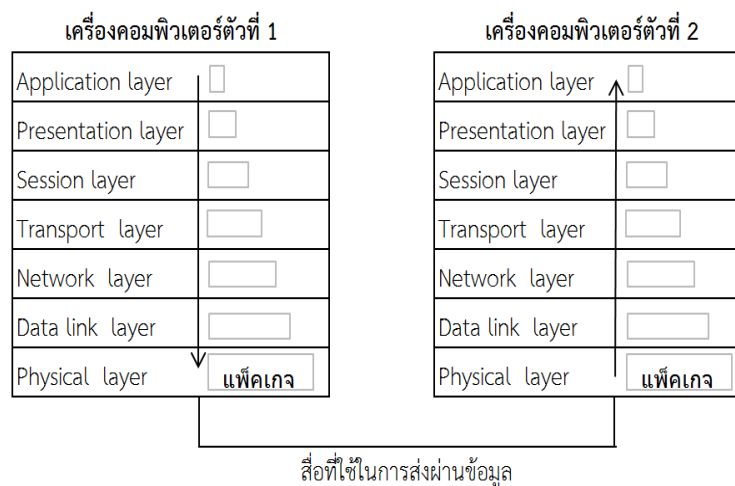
เครื่องคอมพิวเตอร์ตัวที่ 1

| Application layer |
|---|
| Presentation layer |
| Session layer |
| Transport layer |
| Network layer |
| Data link layer |
| Physical layer |

แพ็คเกจ

เครื่องคอมพิวเตอร์ตัวที่ 2

| Application layer |
|---|
| Presentation layer |
| Session layer |
| Transport layer |
| Network layer |
| Data link layer |
| Physical layer |

แพ็คเกจ

สื่อที่ใช้ในการส่งผ่านข้อมูล